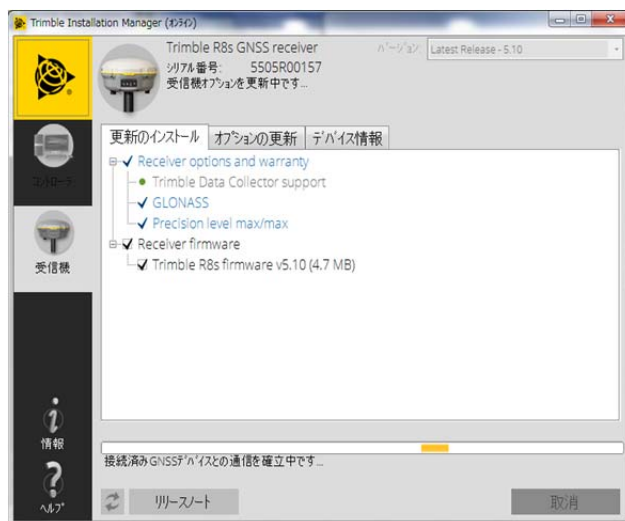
Trimble Installation Manager (ｵﾝﾗｲﾝ)

Trimble R8s GNSS receiver
ｼﾘｱﾙ番号: 5505R00157
受信機ｵﾌﾟｼｮﾝを更新中です...

ﾊﾞｰｼﾞｮﾝ Latest Release - 5.10

ｺﾝﾄﾛｰﾗ

受信機

情報

ﾍﾙﾌﾟ

更新のｲﾝｽﾄｰﾙ | ｵﾌﾟｼｮﾝの更新 | ﾃﾞﾊﾞｲｽ情報

Receiver options and warranty
Trimble Data Collector support
GLONASS
Precision level max/max
Receiver firmware
Trimble R8s firmware v5.10 (4.7 MB)

接続済みGNSSﾃﾞﾊﾞｲｽとの通信を確立中です...

ﾘﾘｰｽﾉｰﾄ

取消